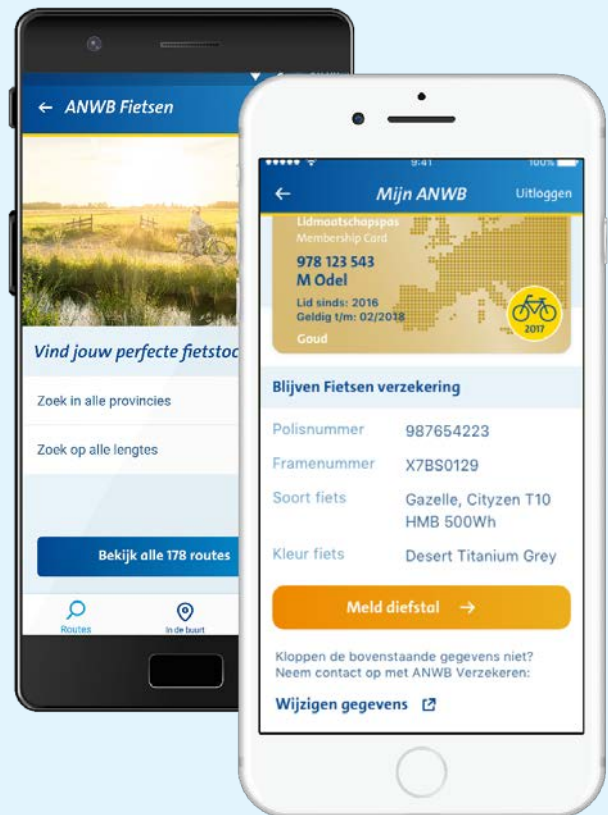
← ANWB Fietsen

Vind jouw perfecte fietstoc

Zoek in alle provincies

Zoek op alle lengtes

Bekijk alle 178 routes

Routes

In de buurt

9:41

100%

← Mijn ANWB Uitloggen

Lidmaatschapspas
Membership Card

978 123 543
M Odel

Lid sinds: 2016
Geldig t/m: 02/2018

Goud

2017

Blijven Fietsen verzekering

| | |
|---|---|
| Polisnummer | 987654223 |
| Framenummer | X7BS0129 |
| Soort fiets | Gazelle, Cityzen T10 HMB 500Wh |
| Kleur fiets | Desert Titanium Grey |

Meld diefstal →

Kloppen de bovenstaande gegevens niet? Neem contact op met ANWB Verzekeren:

Wijzigen gegevens